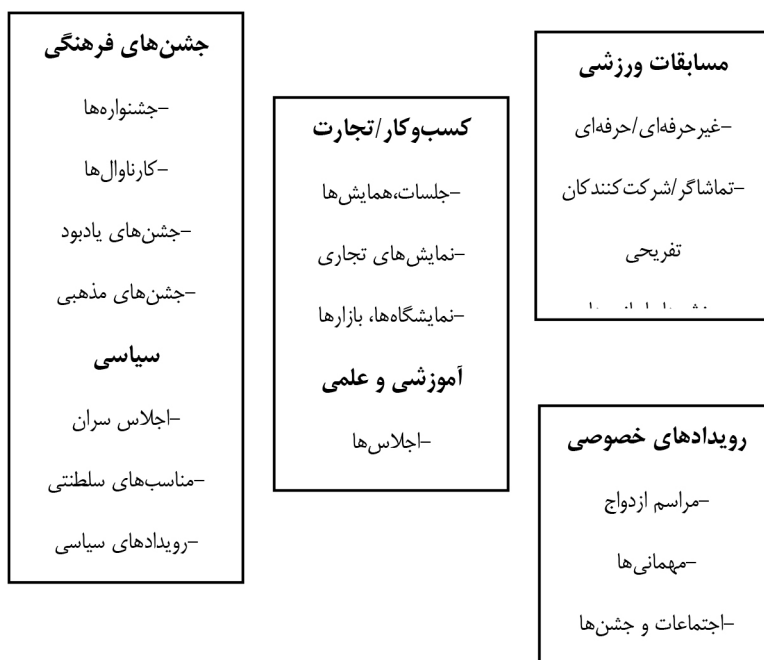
جشن‌های فرهنگی

-جشنواره‌ها

-کارناوال‌ها

-جشن‌های یادبود

-جشن‌های مذهبی

سیاسی

-اجلاس سران

-مناسب‌های سلطنتی

-رویدادهای سیاسی

کسب‌وکار/تجارت

-جلسات،همایش‌ها

-نمایش‌های تجاری

-نمایشگاه‌ها، بازارها

آموزشی و علمی

-اجلاس‌ها

مسابقات ورزشی

-غیرحرفه‌ای/حرفه‌ای

-تماشاگر/شرکت‌کنندگان

تفریحی

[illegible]

رویدادهای خصوصی

-مراسم ازدواج

-مهمانی‌ها

-اجتماعات و جشن‌ها